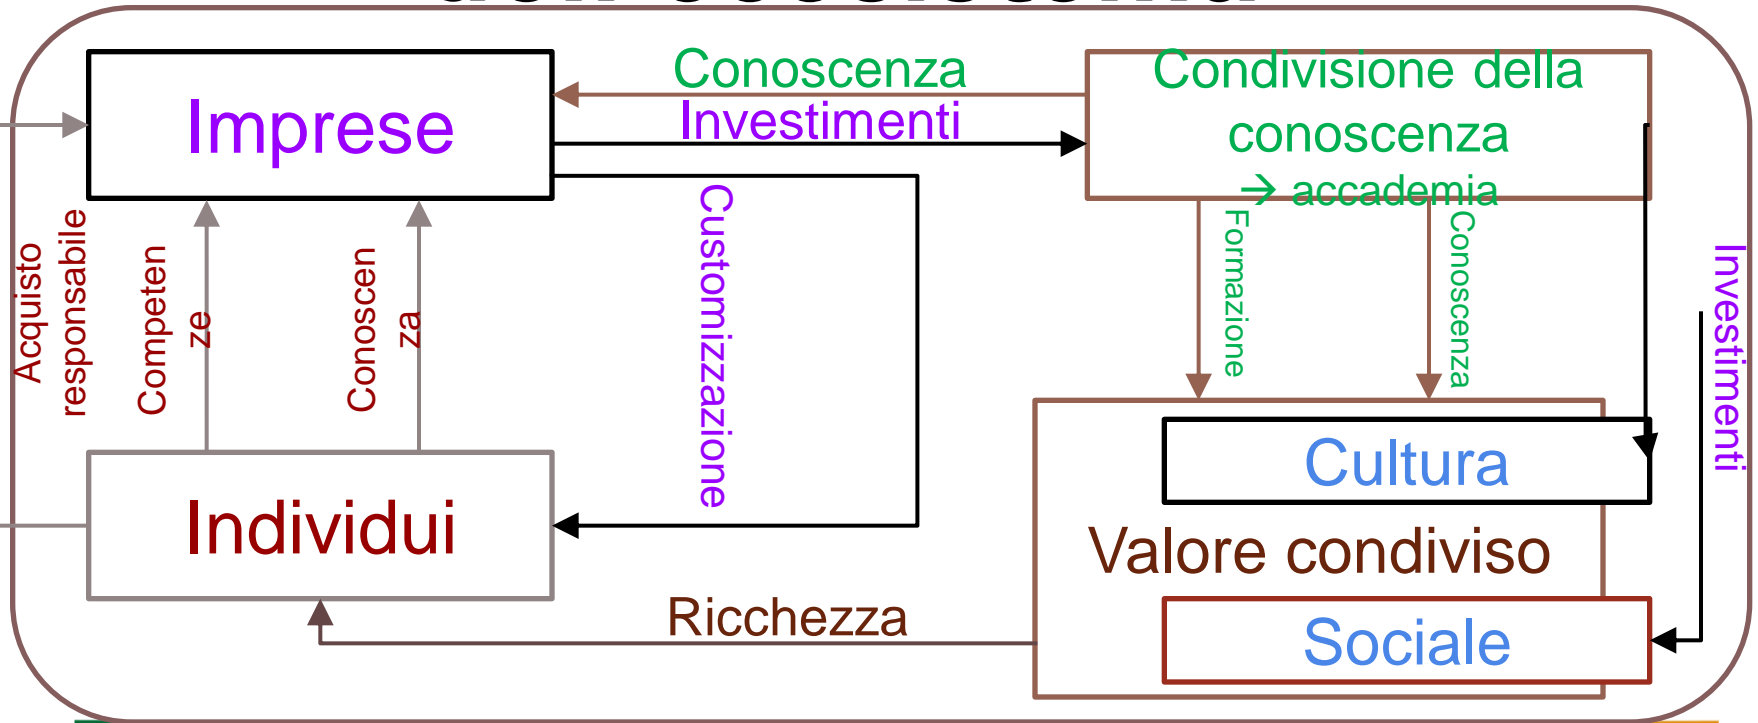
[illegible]

Imprese

Conoscenza

Investimenti

Condivisione della conoscenza → accademia

Acquisto responsabile

Competenze

Conoscenza

Customizzazione

Formazione

Conoscenza

Investimenti

Individui

Cultura

Valore condiviso

Ricchezza

Sociale